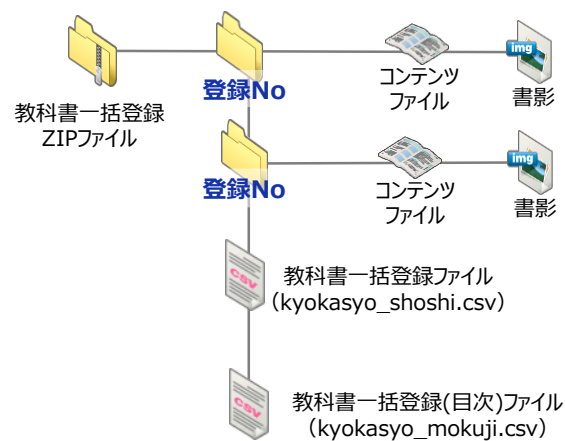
教科書一括登録
ZIPファイル

登録No

コンテンツ
ファイル

img

書影

登録No

コンテンツ
ファイル

img

書影

CSV

教科書一括登録ファイル
（kyokasyo_shoshi.csv）

CSV

教科書一括登録(目次)ファイル
（kyokasyo_mokuji.csv）